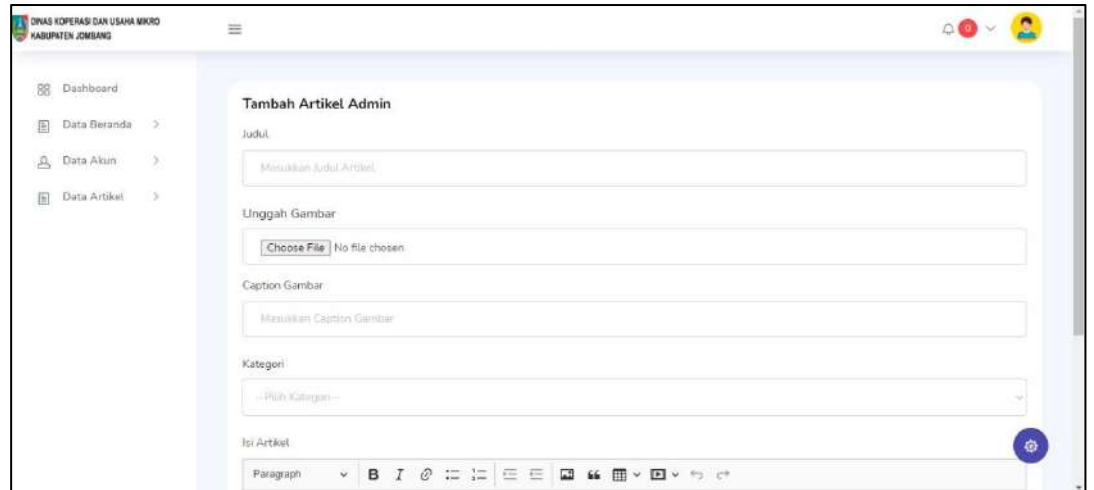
DINAS KOPERASI DAN USAHA MIKRO KABUPATEN JOMBANG

0

Dashboard
Data Beranda
Data Akun
Data Artikel

Tambah Artikel Admin

Judul

Masukkan Judul Artikel

Unggah Gambar

Choose File No file chosen

Caption Gambar

Masukkan Caption Gambar

Kategori

--Pilih Kategori--

Isi Artikel

Paragraph B I